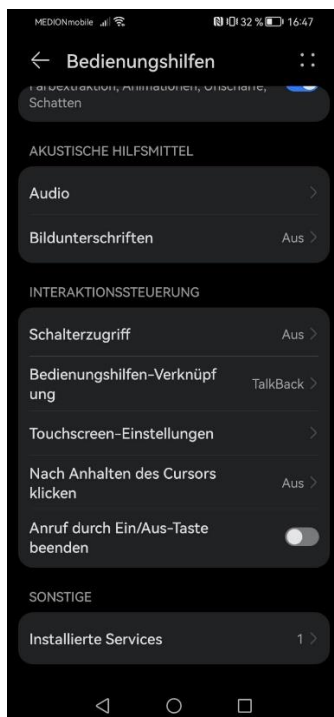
MEDIONmobile 32 % 16:47

← Bedienungshilfen

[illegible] Schatten

AKUSTISCHE HILFSMITTEL

Audio

Bildunterschriften Aus

INTERAKTIONSSTEUERUNG

Schalterzugriff Aus

Bedienungshilfen-Verknüpfung TalkBack

Touchscreen-Einstellungen

Nach Anhalten des Cursors klicken Aus

Anruf durch Ein/Aus-Taste beenden

SONSTIGE

Installierte Services 1